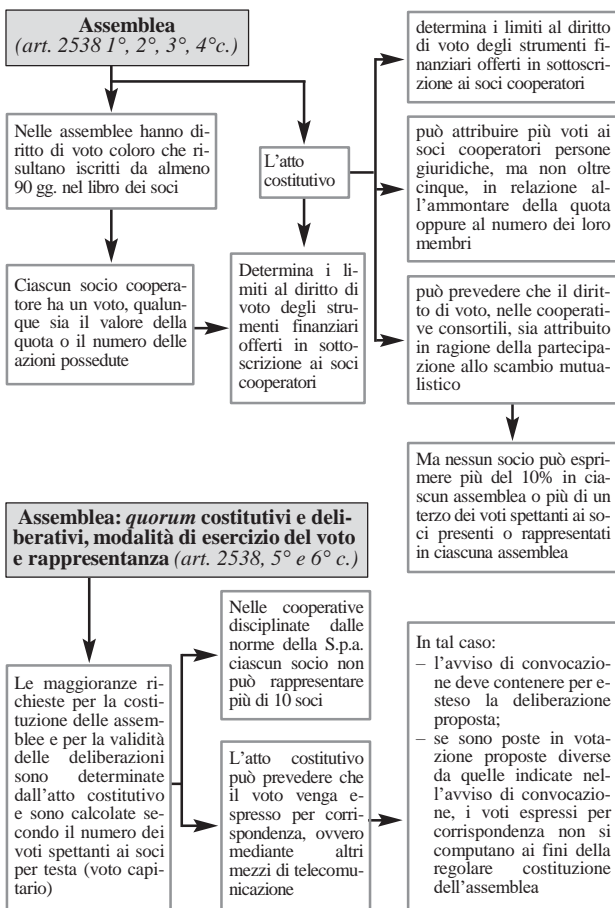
**Assemblea**
*(art. 2538 1°, 2°, 3°, 4°c.)*

Nelle assemblee hanno diritto di voto coloro che risultano iscritti da almeno 90 gg. nel libro dei soci

Ciascun socio cooperatore ha un voto, qualunque sia il valore della quota o il numero delle azioni possedute

L'atto costitutivo

Determina i limiti al diritto di voto degli strumenti finanziari offerti in sottoscrizione ai soci cooperatori

determina i limiti al diritto di voto degli strumenti finanziari offerti in sottoscrizione ai soci cooperatori

può attribuire più voti ai soci cooperatori persone giuridiche, ma non oltre cinque, in relazione all'ammontare della quota oppure al numero dei loro membri

può prevedere che il diritto di voto, nelle cooperative consortili, sia attribuito in ragione della partecipazione allo scambio mutualistico

Ma nessun socio può esprimere più del 10% in ciascun assemblea o più di un terzo dei voti spettanti ai soci presenti o rappresentati in ciascuna assemblea

**Assemblea: *quorum* costitutivi e deliberativi, modalità di esercizio del voto e rappresentanza** *(art. 2538, 5° e 6° c.)*

Le maggioranze richieste per la costituzione delle assemblee e per la validità delle deliberazioni sono determinate dall'atto costitutivo e sono calcolate secondo il numero dei voti spettanti ai soci per testa (voto capitario)

Nelle cooperative disciplinate dalle norme della S.p.a. ciascun socio non può rappresentare più di 10 soci

L'atto costitutivo può prevedere che il voto venga espresso per corrispondenza, ovvero mediante altri mezzi di telecomunicazione

In tal caso:
– l'avviso di convocazione deve contenere per esteso la deliberazione proposta;
– se sono poste in votazione proposte diverse da quelle indicate nell'avviso di convocazione, i voti espressi per corrispondenza non si computano ai fini della regolare costituzione dell'assemblea